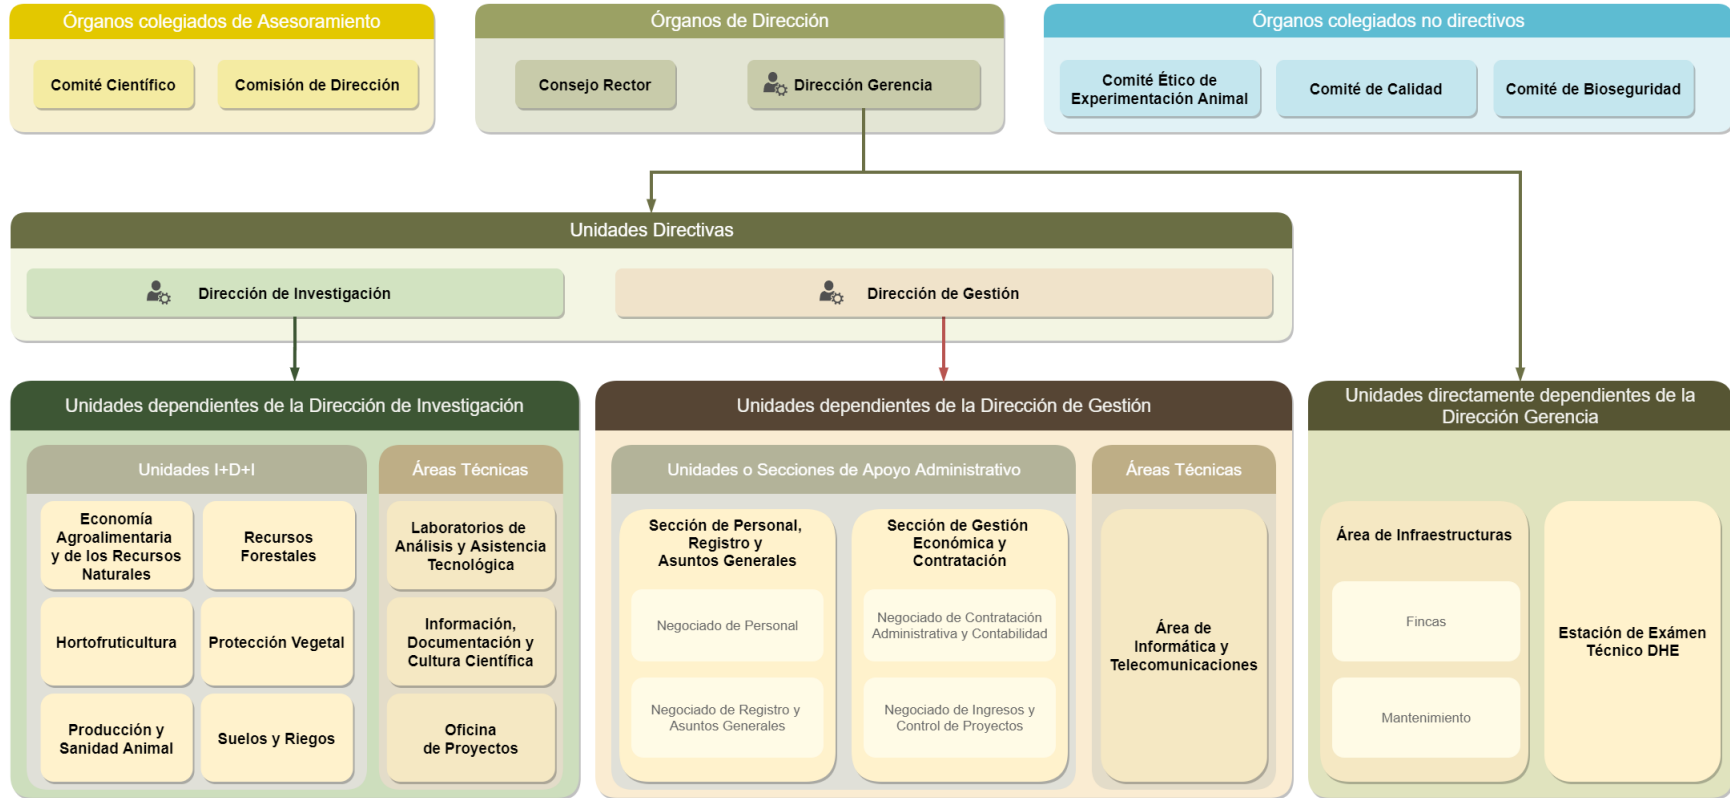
Órganos colegiados de Asesoramiento

Comité Científico

Comisión de Dirección

Órganos de Dirección

Consejo Rector

Dirección Gerencia

Órganos colegiados no directivos

Comité Ético de Experimentación Animal

Comité de Calidad

Comité de Bioseguridad

Unidades Directivas

Dirección de Investigación

Dirección de Gestión

Unidades dependientes de la Dirección de Investigación

Unidades I+D+I

Economía Agroalimentaria y de los Recursos Naturales

Recursos Forestales

Hortofruticultura

Protección Vegetal

Producción y Sanidad Animal

Suelos y Riegos

Áreas Técnicas

Laboratorios de Análisis y Asistencia Tecnológica

Información, Documentación y Cultura Científica

Oficina de Proyectos

Unidades dependientes de la Dirección de Gestión

Unidades o Secciones de Apoyo Administrativo

Sección de Personal, Registro y Asuntos Generales

Negociado de Personal

Negociado de Registro y Asuntos Generales

Sección de Gestión Económica y Contratación

Negociado de Contratación Administrativa y Contabilidad

Negociado de Ingresos y Control de Proyectos

Áreas Técnicas

Área de Informática y Telecomunicaciones

Unidades directamente dependientes de la Dirección Gerencia

Área de Infraestructuras

Fincas

Mantenimiento

Estación de Exámen Técnico DHE